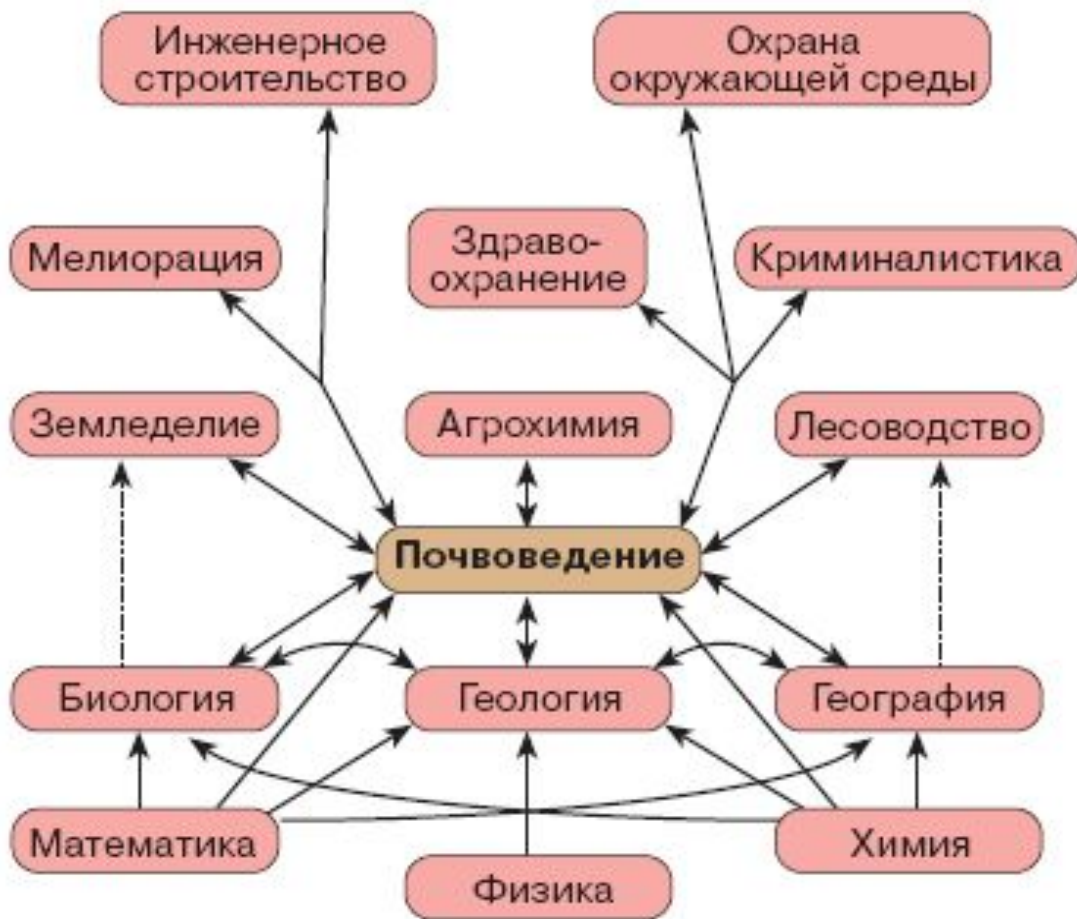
Инженерное строительство

Охрана окружающей среды

Мелиорация

Здраво-охранение

Криминалистика

Земледелие

Агрохимия

Лесоводство

Почвоведение

Биология

Геология

География

Математика

Химия

Физика